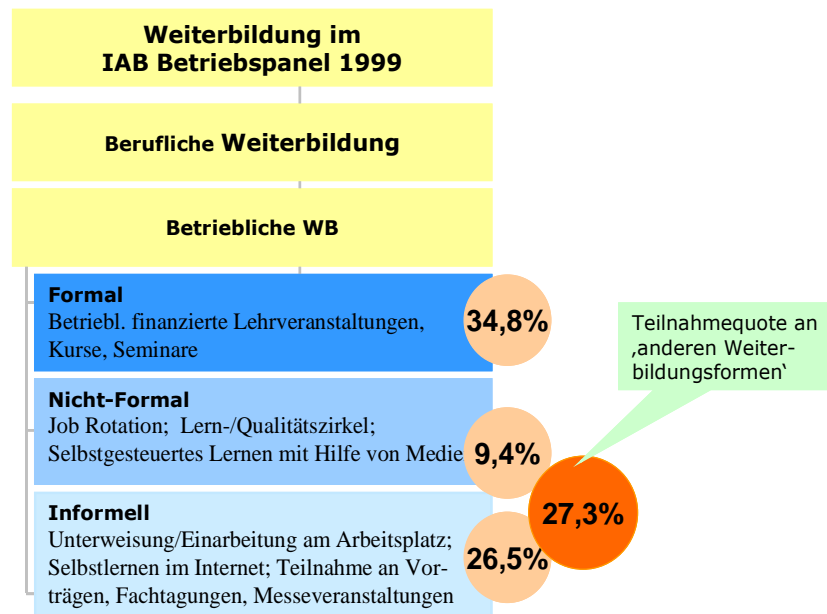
Weiterbildung im IAB Betriebspanel 1999

Berufliche Weiterbildung

Betriebliche WB

Formal
Betriebl. finanzierte Lehrveranstaltungen, Kurse, Seminare

34,8%

Teilnahmequote an ‚anderen Weiterbildungsformen'

Nicht-Formal
Job Rotation; Lern-/Qualitätszirkel; Selbstgesteuertes Lernen mit Hilfe von Medie

9,4%

27,3%

Informell
Unterweisung/Einarbeitung am Arbeitsplatz; Selbstlernen im Internet; Teilnahme an Vorträgen, Fachtagungen, Messeveranstaltungen

26,5%